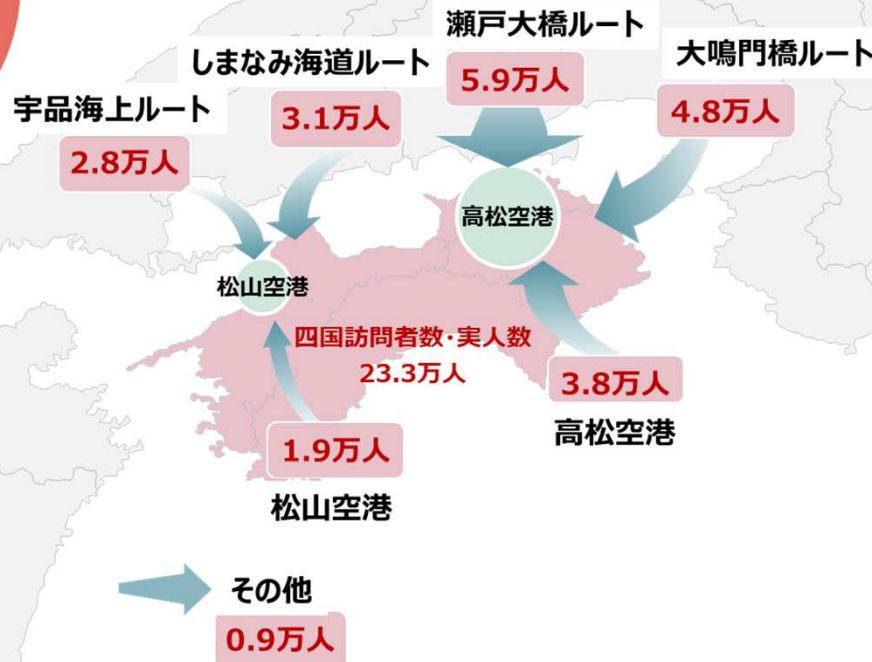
瀬戸大橋ルート
5.9万人

しまなみ海道ルート
3.1万人

大鳴門橋ルート
4.8万人

宇品海上ルート
2.8万人

高松空港

松山空港

四国訪問者数・実人数
23.3万人

3.8万人
高松空港

1.9万人
松山空港

その他
0.9万人